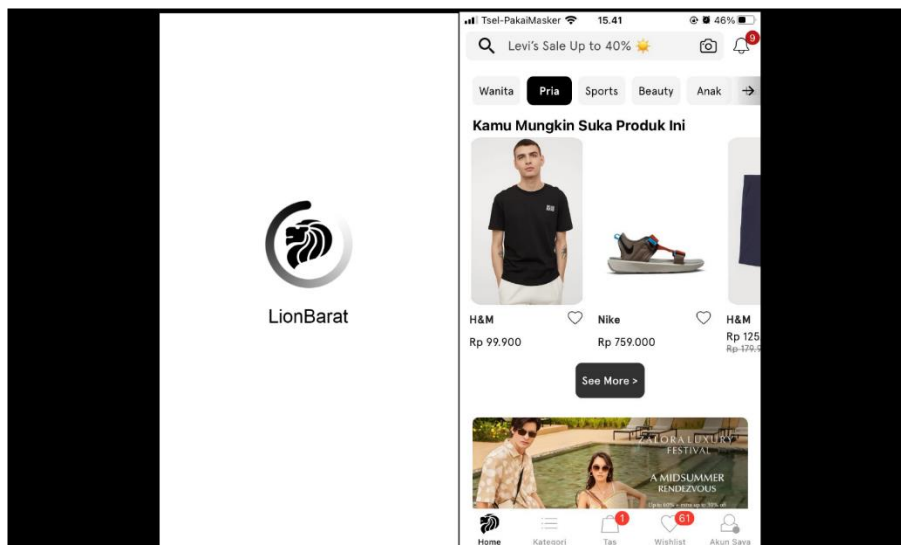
LionBarat

Tsel-PakaiMasker 15.41 46%

Levi's Sale Up to 40%

9

Wanita Pria Sports Beauty Anak →

Kamu Mungkin Suka Produk Ini

H&M
Rp 99.900

Nike
Rp 759.000

H&M
Rp 125
Rp 179.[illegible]

See More >

ZALORA LUXURY FESTIVAL
A MIDSUMMER RENDEZVOUS
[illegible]

Home Kategori 1 Tas 61 Wishlist Akun Saya